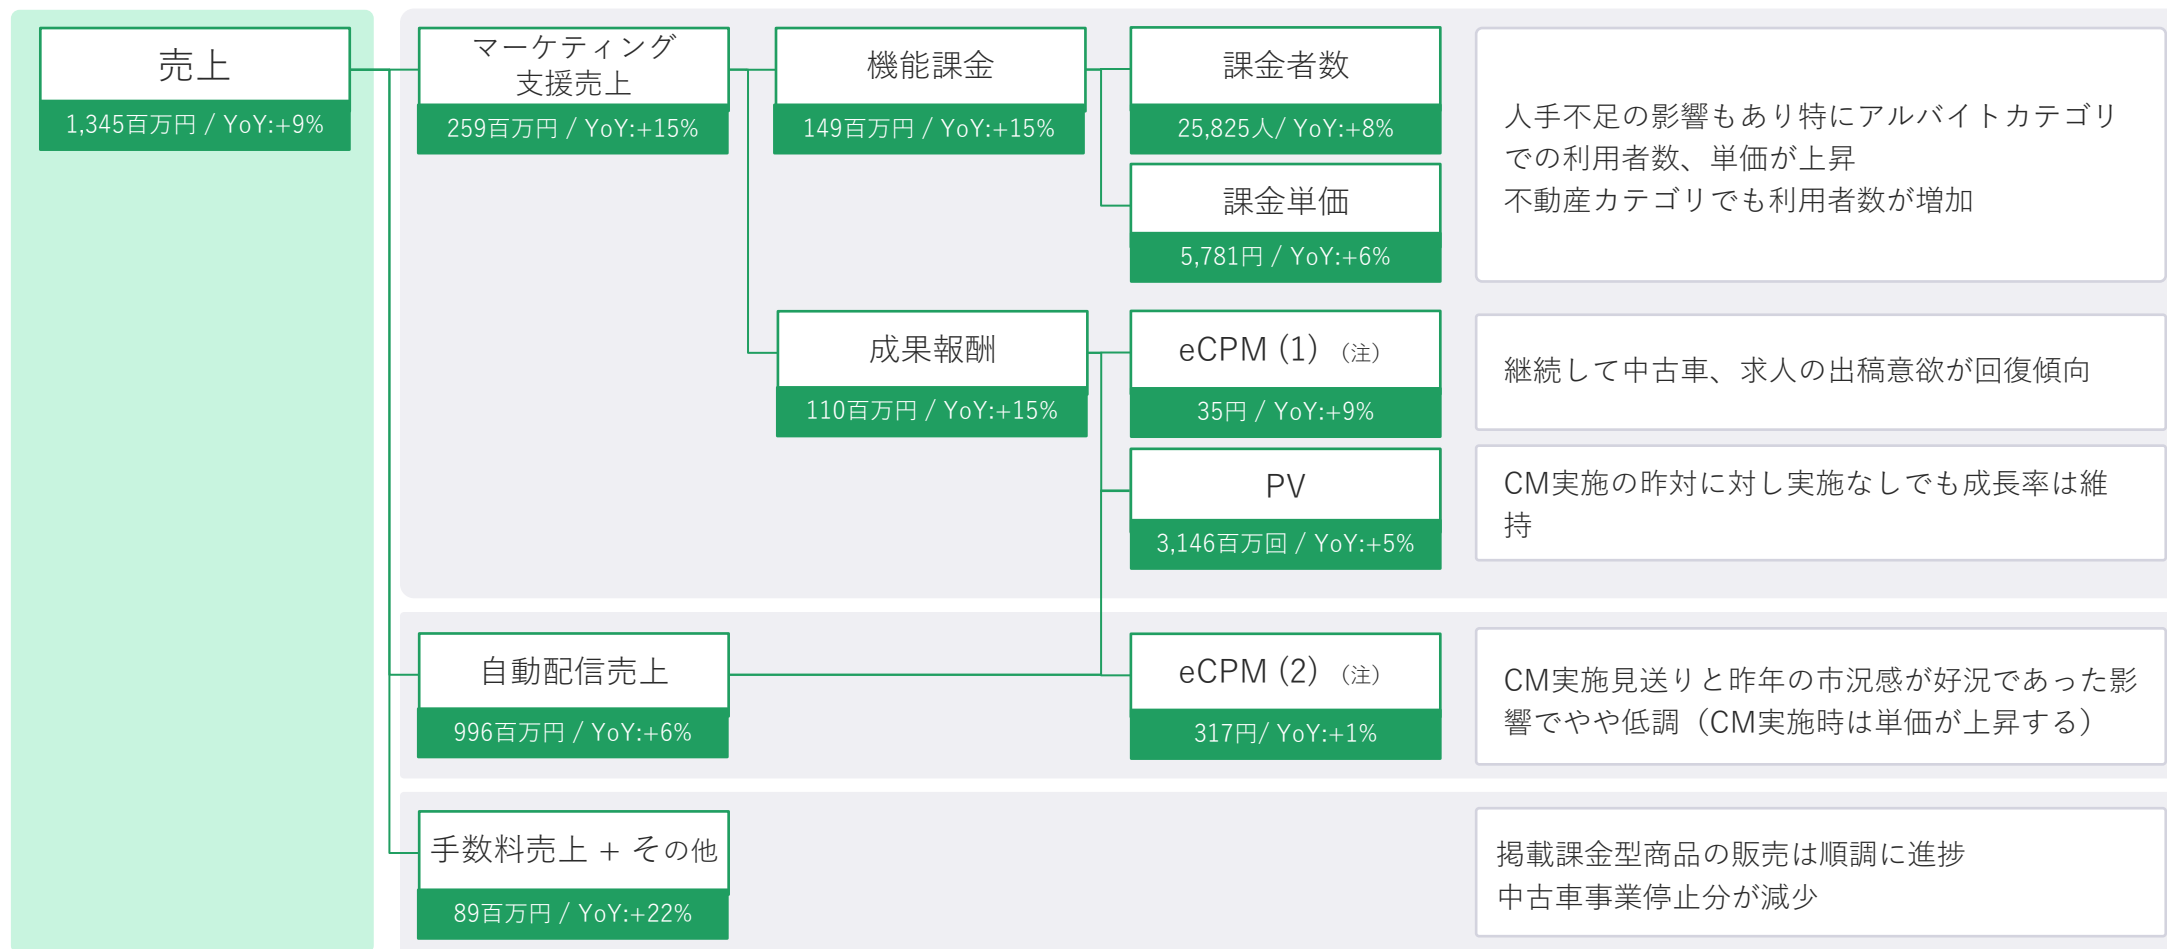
売上
1,345百万円 / YoY:+9%

マーケティング支援売上
259百万円 / YoY:+15%

機能課金
149百万円 / YoY:+15%

課金者数
25,825人/ YoY:+8%

課金単価
5,781円 / YoY:+6%

人手不足の影響もあり特にアルバイトカテゴリでの利用者数、単価が上昇
不動産カテゴリでも利用者数が増加

成果報酬
110百万円 / YoY:+15%

eCPM (1) （注）
35円 / YoY:+9%

継続して中古車、求人の出稿意欲が回復傾向

PV
3,146百万回 / YoY:+5%

CM実施の昨対に対し実施なしでも成長率は維持

自動配信売上
996百万円 / YoY:+6%

eCPM (2) （注）
317円/ YoY:+1%

CM実施見送りと昨年の市況感が好況であった影響でやや低調（CM実施時は単価が上昇する）

手数料売上 + その他
89百万円 / YoY:+22%

掲載課金型商品の販売は順調に進捗
中古車事業停止分が減少